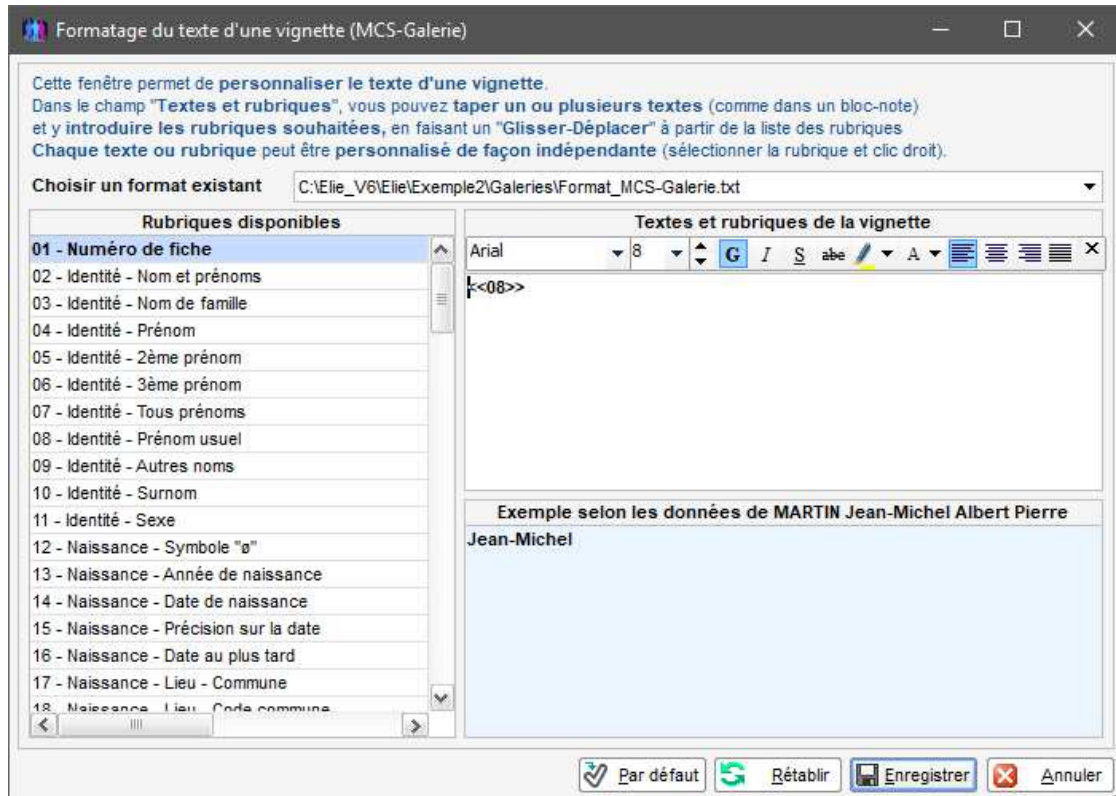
Formatage du texte d'une vignette (MCS-Galerie)

Cette fenêtre permet de personnaliser le texte d'une vignette.
Dans le champ "Textes et rubriques", vous pouvez taper un ou plusieurs textes (comme dans un bloc-note) et y introduire les rubriques souhaitées, en faisant un "Glisser-Déplacer" à partir de la liste des rubriques
Chaque texte ou rubrique peut être personnalisé de façon indépendante (sélectionner la rubrique et clic droit).

Choisir un format existant C:\Elie_V6\Elie\Exemple2\Galeries\Format_MCS-Galerie.txt

Rubriques disponibles
01 - Numéro de fiche
02 - Identité - Nom et prénoms
03 - Identité - Nom de famille
04 - Identité - Prénom
05 - Identité - 2ème prénom
06 - Identité - 3ème prénom
07 - Identité - Tous prénoms
08 - Identité - Prénom usuel
09 - Identité - Autres noms
10 - Identité - Surnom
11 - Identité - Sexe
12 - Naissance - Symbole "ø"
13 - Naissance - Année de naissance
14 - Naissance - Date de naissance
15 - Naissance - Précision sur la date
16 - Naissance - Date au plus tard
17 - Naissance - Lieu - Commune
18 - Naissance - Lieu - Code commune

Textes et rubriques de la vignette
Arial 8 G I S abe A
<<08>>

Exemple selon les données de MARTIN Jean-Michel Albert Pierre
Jean-Michel

Par défaut Rétablir Enregistrer Annuler